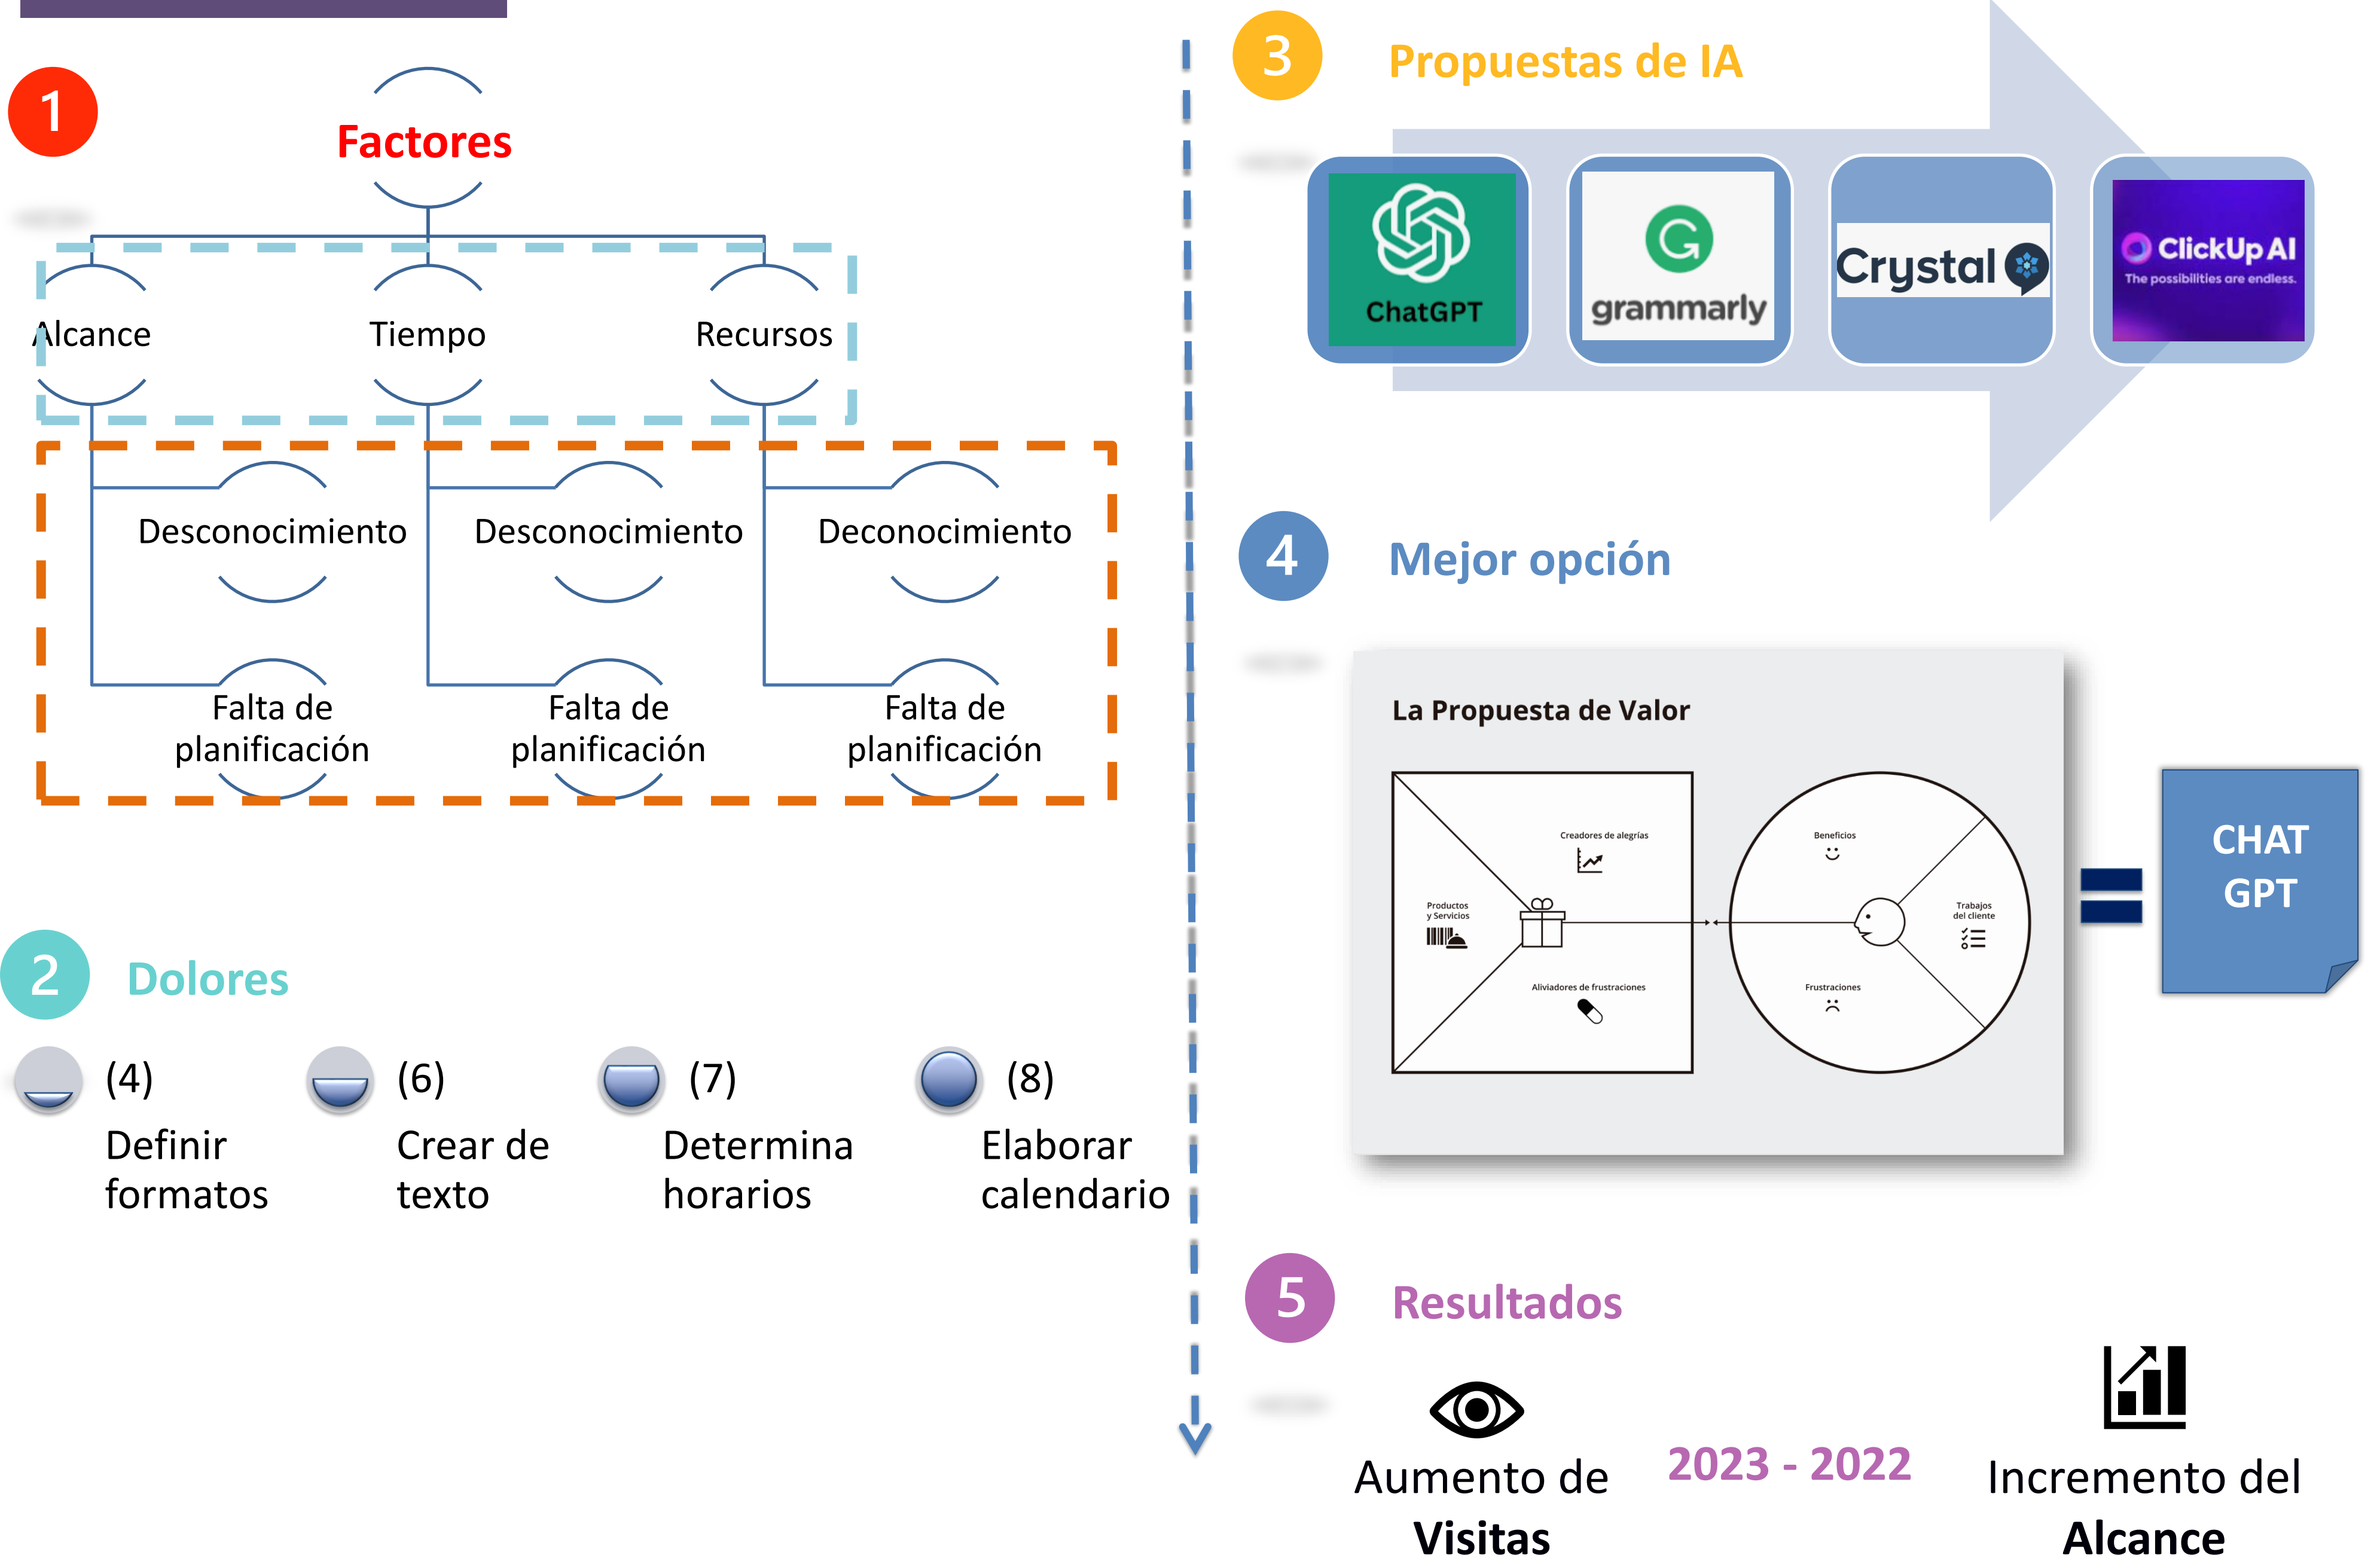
1

Factores

Alcance

Tiempo

Recursos

Desconocimiento

Desconocimiento

Deconocimiento

Falta de planificación

Falta de planificación

Falta de planificación

2 Dolores

(4) Definir formatos

(6) Crear de texto

(7) Determina horarios

(8) Elaborar calendario

3 Propuestas de IA

ChatGPT

grammarly

Crystal

ClickUp AI
The possibilities are endless.

4 Mejor opción

La Propuesta de Valor

Creadores de alegrías

Productos y Servicios

Aliviadores de frustraciones

Beneficios

Trabajos del cliente

Frustraciones

CHAT GPT

5 Resultados

Aumento de Visitas

2023 - 2022

Incremento del Alcance